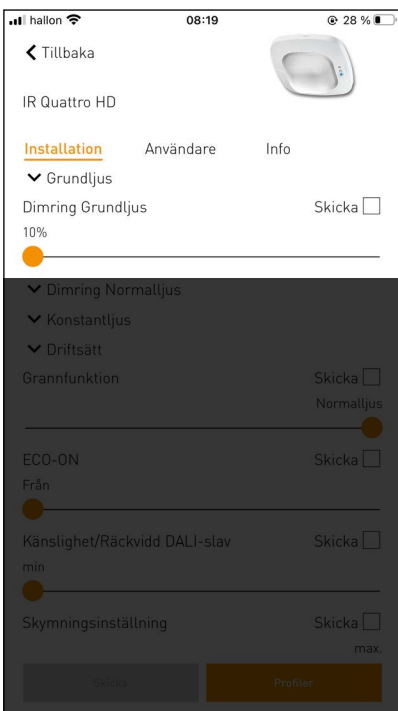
hallon 08:19 28 %

Tillbaka

IR Quattro HD

Installation Användare Info

Grundljus

Dimring Grundljus Skicka

10%

Dimring Normalljus

Konstantljus

Driftsätt

Grannfunktion Skicka

Normalljus

ECO-ON Skicka

Från

Känslighet/Räckvidd DALI-slav Skicka

min

Skymningsinställning Skicka

max.

Skicka Profiler